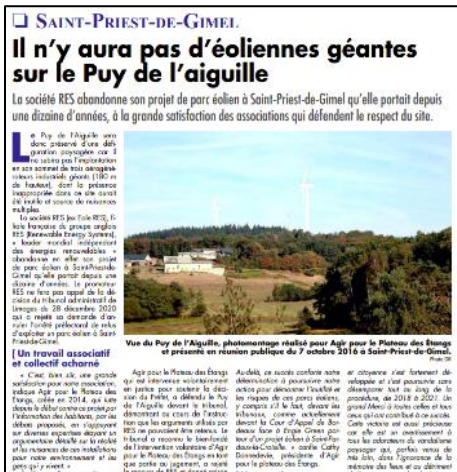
Saint-Priest-de-Gimel

Il n'y aura pas d'éoliennes géantes sur le Puy de l'aiguille

La société RES abandonne son projet de parc éolien à Saint-Priest-de-Gimel qu'elle portait depuis une dizaine d'années, à la grande satisfaction des associations qui défendent le respect du site.

Le Puy de l'Aiguille sera donc préservé d'une défiguration paysagère car il ne subira pas l'implantation en son sommet de trois aérogénérateurs industriels géants (180 m de hauteur), dont la présence inappropriée dans ce site aurait été inutile et source de nuisances multiples.

La société RES (ex Eole RES), filiale française du groupe anglais RES (Renewable Energy Systems), « leader mondial indépendant des énergies renouvelables » abandonne en effet son projet de parc éolien à Saint-Priest-de-Gimel qu'elle portait depuis une dizaine d'années. Le promoteur RES ne fera pas appel de la décision du tribunal administratif de Limoges du 28 décembre 2020 qui a rejeté sa demande d'annuler l'arrêté préfectoral de refus d'exploiter un parc éolien à Saint-Priest-de-Gimel.

Un travail associatif et collectif acharné

« C'est bien là, une grande satisfaction pour notre association, indique Agir pour le Plateau des Étangs, créée en 2014, qui lutte depuis le début contre ce projet par l'information des habitants, par ses débats proposés, en s'appuyant sur diverses expertises et sur des argumentaires détaillés sur la réalité et les nuisances de ces installations pour notre environnement et les gens qui y vivent. »

Vue du Puy de l'Aiguille, photomontage réalisé pour Agir pour le Plateau des Étangs et présenté en réunion publique du 7 octobre 2016 à Saint-Priest-de-Gimel.

Photo DR

Agir pour le Plateau des Étangs qui est intervenue volontairement en justice pour soutenir la décision du Préfet, a défendu le Puy de l'Aiguille devant le tribunal démontrant au cours de l'instruction que les arguments utilisés par RES ne pouvaient être retenus. Le tribunal a reconnu le bien-fondé de l'intervention volontaire d'Agir pour le Plateau des Étangs en tant que partie au jugement, à savoir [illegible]

Au-delà, ce succès conforte notre détermination à poursuivre notre action pour dénoncer l'inutilité et les risques de ces parcs éoliens, y compris s'il le faut, devant les tribunaux, comme actuellement devant la Cour d'Appel de Bordeaux face à Engie Green pour l'un projet éolien à Saint-Pardoux-la-Croisille, » confie Cathy Donnedevie, présidente d'Agir pour le plateau des Étangs.

et citoyenne s'est fortement développée et s'est poursuivie sans discontinuer tout au long de la procédure, de 2018 à 2021. Un grand Merci à toutes celles et tous ceux qui ont contribué à ce succès. Cette victoire est aussi précieuse car elle est un avertissement à tous les adorateurs du vandalisme paysager qui, parfois venus de très loin, dans l'ignorance de la mémoire des lieux et au détriment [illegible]